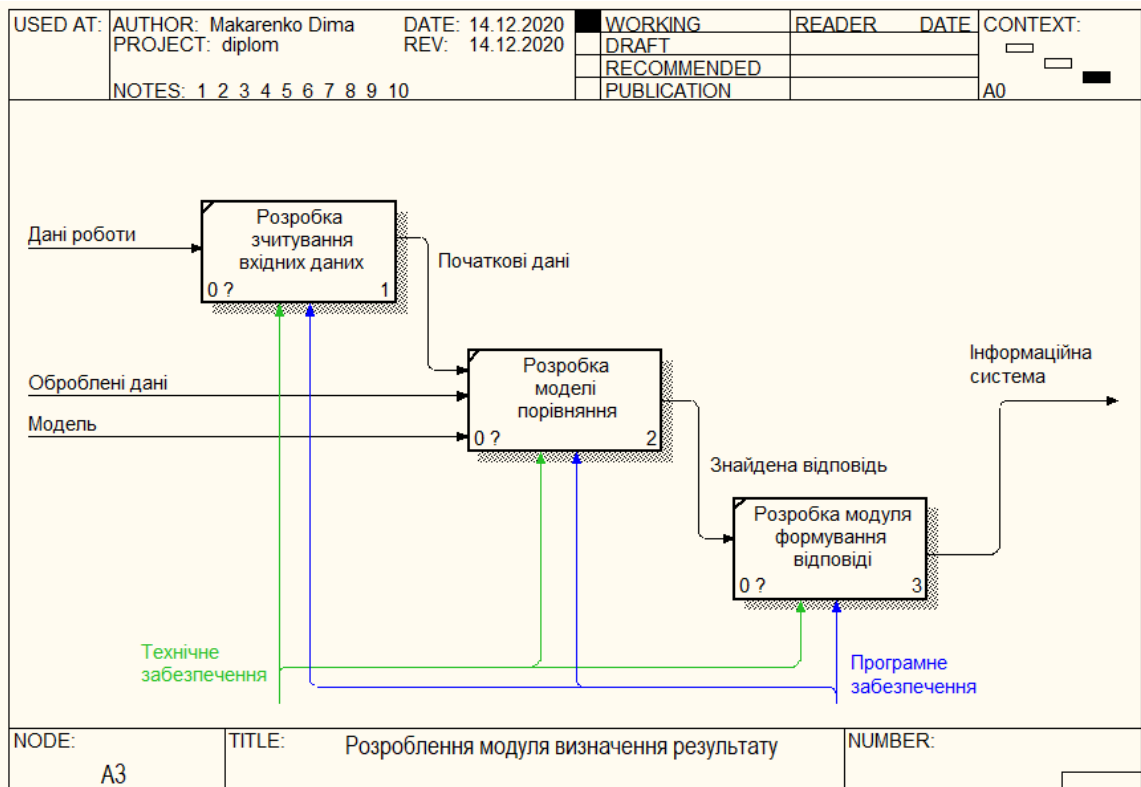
USED AT: AUTHOR: Makarenko Dima DATE: 14.12.2020
PROJECT: diplom REV: 14.12.2020
NOTES: 1 2 3 4 5 6 7 8 9 10

WORKING
DRAFT
RECOMMENDED
PUBLICATION

READER DATE

CONTEXT:
A0

Дані роботи

Розробка зчитування вхідних даних
0 ? 1

Початкові дані

Оброблені дані

Модель

Розробка моделі порівняння
0 ? 2

Інформаційна система

Знайдена відповідь

Розробка модуля формування відповіді
0 ? 3

Технічне забезпечення

Програмне забезпечення

NODE: A3

TITLE: Розроблення модуля визначення результату

NUMBER: